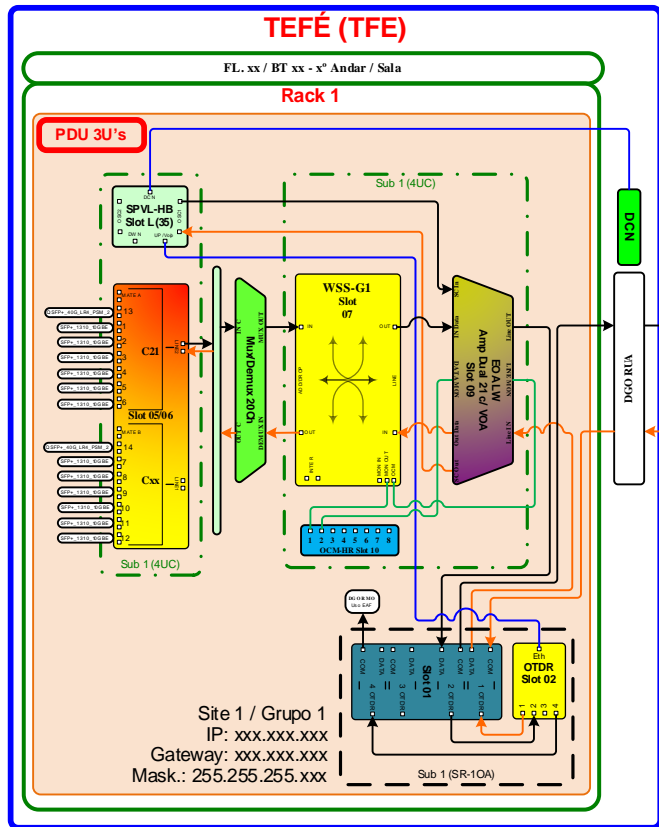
TEFÉ (TFE)

FL. xx / BT xx - xº Andar / Sala

Rack 1

PDU 3U's

SPVL-HB
Slot L(35)

DCN

Sub 1 (4UC)

WSS-G1
Slot
07

EO ALW
Amp Dual 21 c/ VOA
Slot 09

C21

Slot 05/06

Cxx

Mux/Demux 20 Ch

DGO RUA

OCM-HR Slot 10

1 2 3 4 5 6 7 8

Sub 1 (4UC)

DGO RMO

Slot 01

OTDR
Slot 02

Eth

Site 1 / Grupo 1
IP: xxx.xxx.xxx
Gateway: xxx.xxx.xxx
Mask.: 255.255.255.xxx

Sub 1 (SR-1OA)